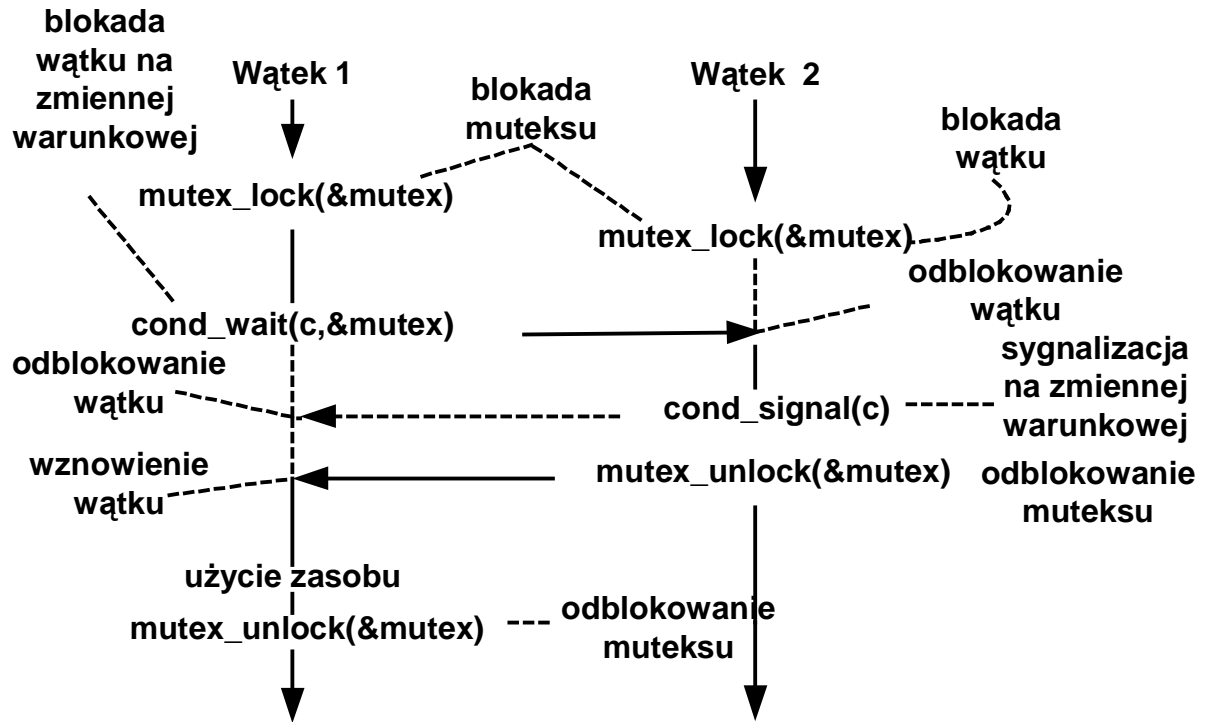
blokada wątku na zmiennej warunkowej

Wątek 1

blokada muteksu

Wątek 2

blokada wątku

mutex_lock(&mutex)

mutex_lock(&mutex)

odblokowanie wątku

cond_wait(c,&mutex)

odblokowanie wątku

sygnalizacja na zmiennej warunkowej

cond_signal(c)

wznowienie wątku

mutex_unlock(&mutex)

odblokowanie muteksu

użycie zasobu

mutex_unlock(&mutex)

odblokowanie muteksu